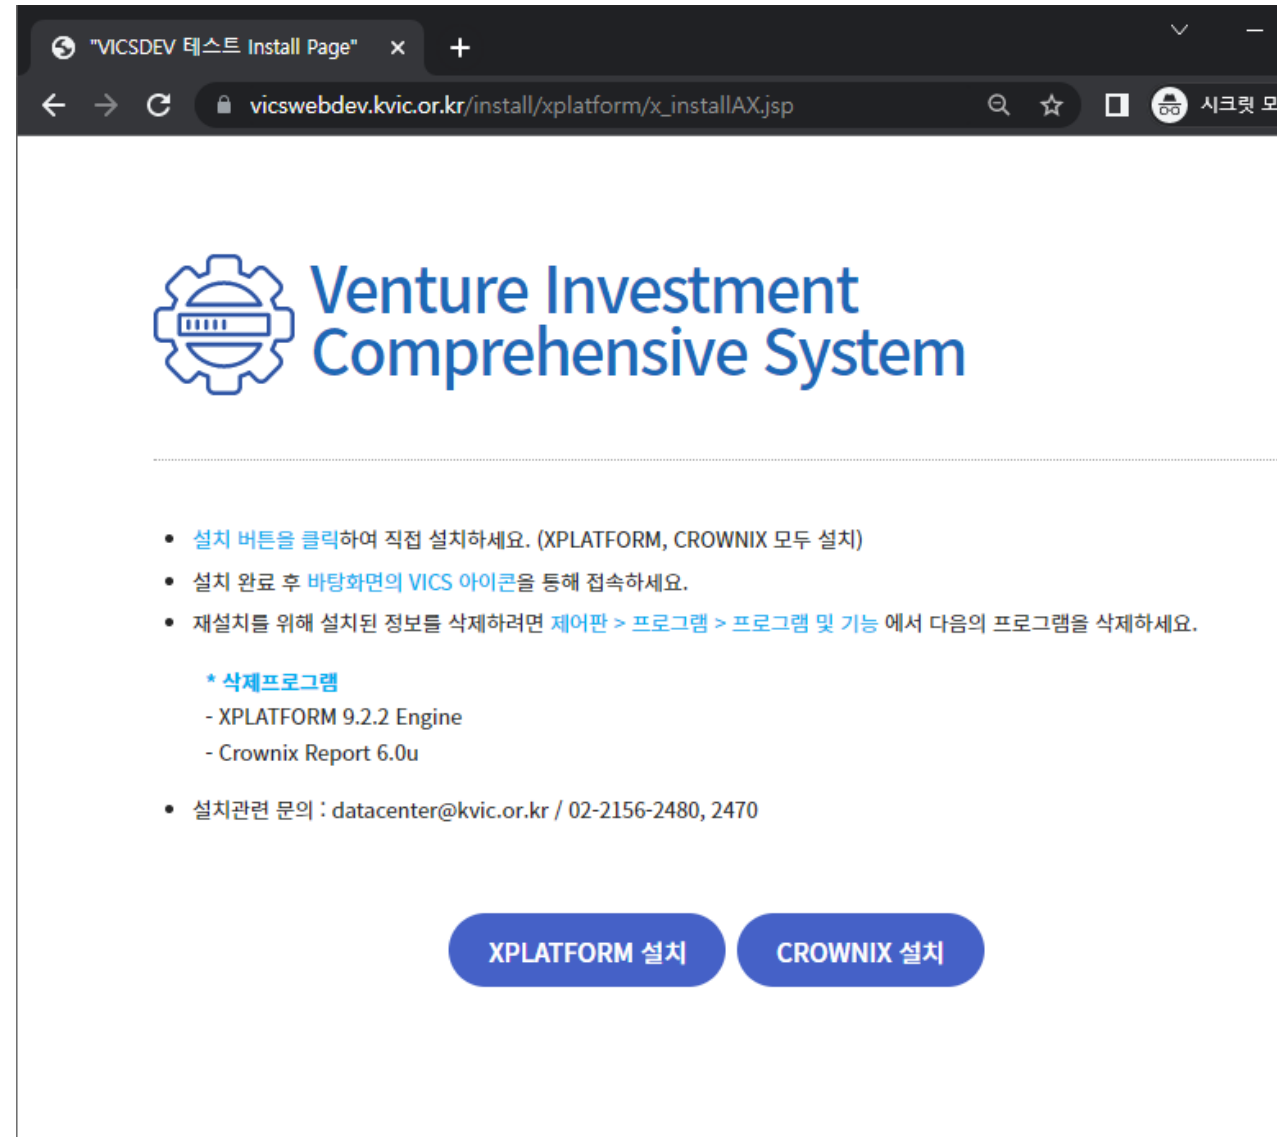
"VICSDEV 테스트 Install Page" ×

vicswebdev.kvic.or.kr/install/xplatform/x_installAX.jsp

시크릿 모

Venture Investment Comprehensive System

• 설치 버튼을 클릭하여 직접 설치하세요. (XPLATFORM, CROWNIX 모두 설치)
• 설치 완료 후 바탕화면의 VICS 아이콘을 통해 접속하세요.
• 재설치를 위해 설치된 정보를 삭제하려면 제어판 > 프로그램 > 프로그램 및 기능 에서 다음의 프로그램을 삭제하세요.

* 삭제프로그램
- XPLATFORM 9.2.2 Engine
- Crownix Report 6.0u

• 설치관련 문의 : datacenter@kvic.or.kr / 02-2156-2480, 2470

XPLATFORM 설치

CROWNIX 설치